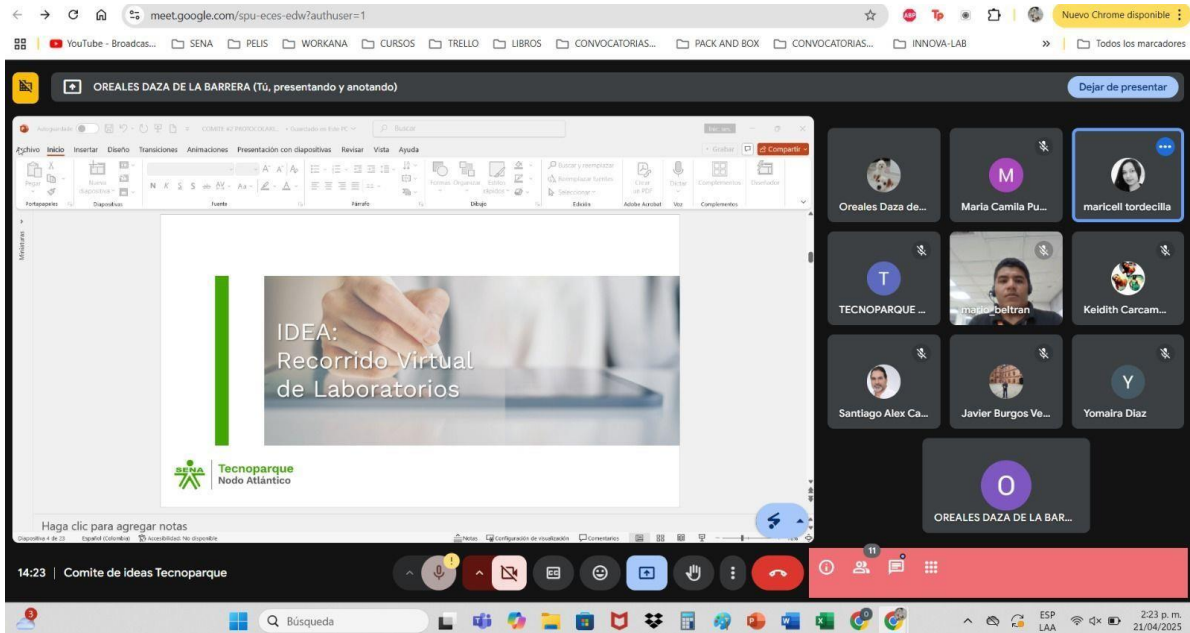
meet.google.com/spu-eces-edw?authuser=1

Nuevo Chrome disponible

YouTube - Broadcas... SENA PELIS WORKANA CURSOS TRELLO LIBROS CONVOCATORIAS... PACK AND BOX CONVOCATORIAS... INNOVA-LAB » Todos los marcadores

OREALES DAZA DE LA BARRERA (Tú, presentando y anotando)

Dejar de presentar

Archivo Inicio Insertar Diseño Transiciones Animaciones Presentación con diapositivas Revisar Vista Ayuda

Compartir

Portapapeles Diapositivas Fuente Párrafo Dibujo Edición Adobe Acrobat Voz Complementos

IDEA:
Recorrido Virtual
de Laboratorios

SENA Tecnoparque
Nodo Atlántico

Haga clic para agregar notas

Diapositiva 4 de 23 Español (Colombia) Accesibilidad: No disponible Notas Configuración de visualización Comentarios

Oreales Daza de...

M
Maria Camila Pu...

maricell tordecilla

T
TECNOPARQUE ...

mario beltran

Keidith Carcam...

Santiago Alex Ca...

Javier Burgos Ve...

Y
Yomaira Diaz

O
OREALES DAZA DE LA BAR...

14:23 | Comite de ideas Tecnoparque

11

Búsqueda

ESP LAA

2:23 p. m.
21/04/2025